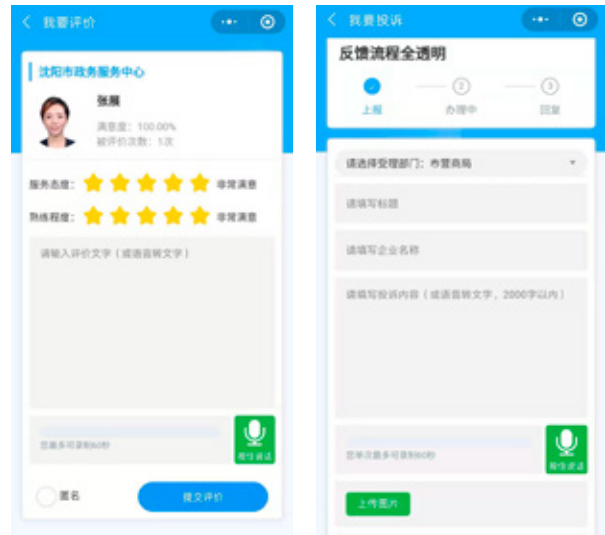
< 我要评价

沈阳市政务服务中心

张展

满意度：100.00%

被评价次数：1次

服务态度： 非常满意

熟练程度： 非常满意

请输入评价文字（或语音转文字）

您单次最多可录制60秒

按住说话

匿名

提交评价

< 我要投诉

反馈流程全透明

上报

2 办理中

3 回复

请选择受理部门：市营商局

请填写标题

请填写企业名称

请填写投诉内容（或语音转文字，2000字以内）

您单次最多可录制60秒

按住说话

上传图片